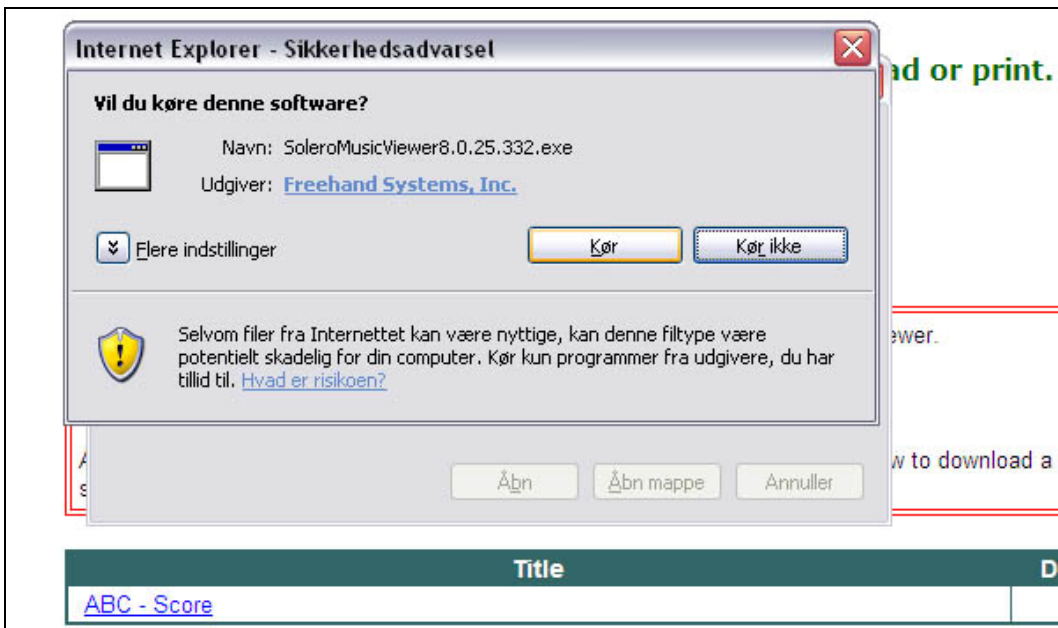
Internet Explorer - Sikkerhedsadvarsel

Vil du køre denne software?

Navn: SoleroMusicViewer8.0.25.332.exe

Udgiver: Freehand Systems, Inc.

Flere indstillinger

Kør

Kør ikke

Selvom filer fra Internettet kan være nyttige, kan denne filtype være potentielt skadelig for din computer. Kør kun programmer fra udgivere, du har tillid til. Hvad er risikoen?

ad or print.

ewer.

A

s

w to download a

Åbn

Åbn mappe

Annuller

| Title | D |
|---|---|
| ABC - Score | |